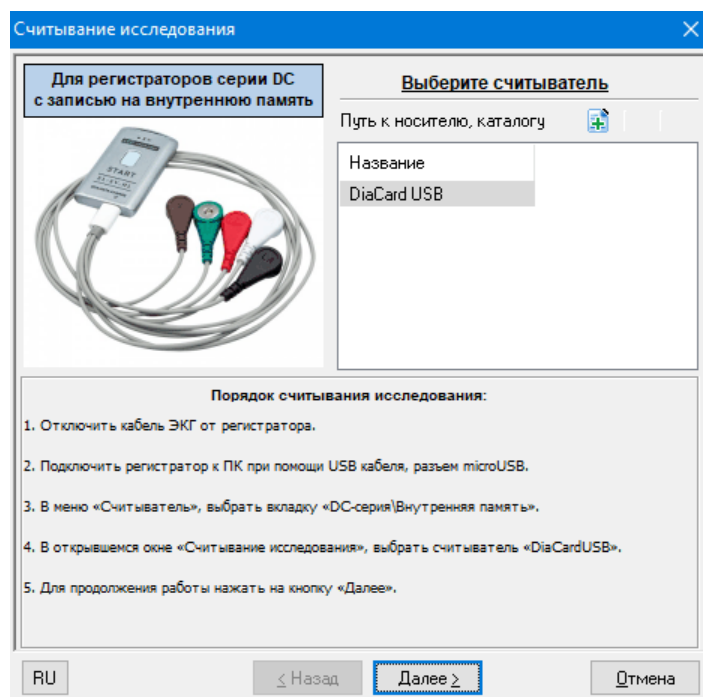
Считывание исследования

Для регистраторов серии DC с записью на внутреннюю память

START

Выберите считыватель

Путь к носителю, каталогу

Название
DiaCard USB

Порядок считывания исследования:

1. Отключить кабель ЭКГ от регистратора.

2. Подключить регистратор к ПК при помощи USB кабеля, разъем microUSB.

3. В меню «Считыватель», выбрать вкладку «DC-серия\Внутренняя память».

4. В открывшемся окне «Считывание исследования», выбрать считыватель «DiaCardUSB».

5. Для продолжения работы нажать на кнопку «Далее».

RU

< Назад

Далее >

Отмена